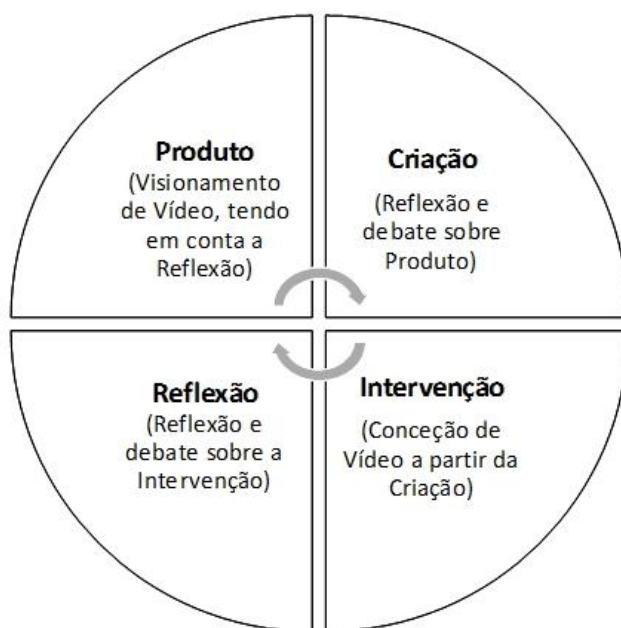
Produto
(Visionamento de Vídeo, tendo em conta a Reflexão)

Criação
(Reflexão e debate sobre Produto)

Reflexão
(Reflexão e debate sobre a Intervenção)

Intervenção
(Conceção de Vídeo a partir da Criação)